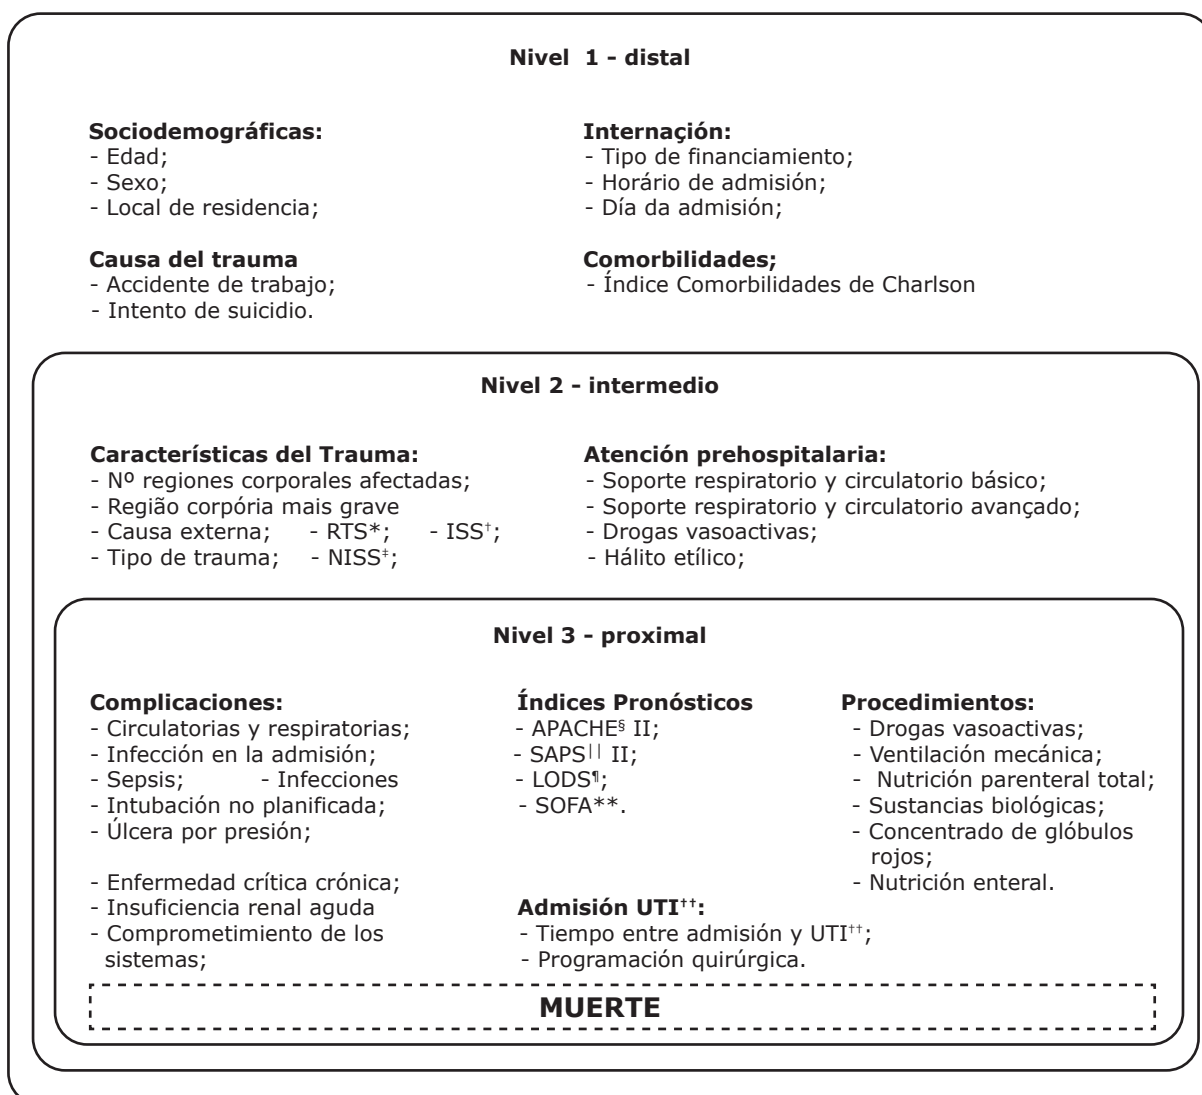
Nivel 1 - distal

Sociodemográficas:
- Edad;
- Sexo;
- Local de residencia;

Internación:
- Tipo de financiamiento;
- Horário de admisión;
- Día da admisión;

Causa del trauma
- Accidente de trabajo;
- Intento de suicidio.

Comorbilidades;
- Índice Comorbilidades de Charlson

Nivel 2 - intermedio

Características del Trauma:
- Nº regiones corporales afectadas;
- Região corpória mais grave
- Causa externa; - RTS*; - ISS†;
- Tipo de trauma; - NISS‡;

Atención prehospitalaria:
- Soporte respiratorio y circulatorio básico;
- Soporte respiratorio y circulatorio avançado;
- Drogas vasoactivas;
- Hálito etílico;

Nivel 3 - proximal

Complicaciones:
- Circulatorias y respiratorias;
- Infección en la admisión;
- Sepsis; - Infecciones
- Intubación no planificada;
- Úlcera por presión;

- Enfermedad crítica crónica;
- Insuficiencia renal aguda
- Comprometimiento de los sistemas;

Índices Pronósticos
- APACHE§ II;
- SAPS|| II;
- LODS¶;
- SOFA**.

Procedimientos:
- Drogas vasoactivas;
- Ventilación mecánica;
- Nutrición parenteral total;
- Sustancias biológicas;
- Concentrado de glóbulos rojos;
- Nutrición enteral.

Admisión UTI††:
- Tiempo entre admisión y UTI††;
- Programación quirúrgica.

MUERTE